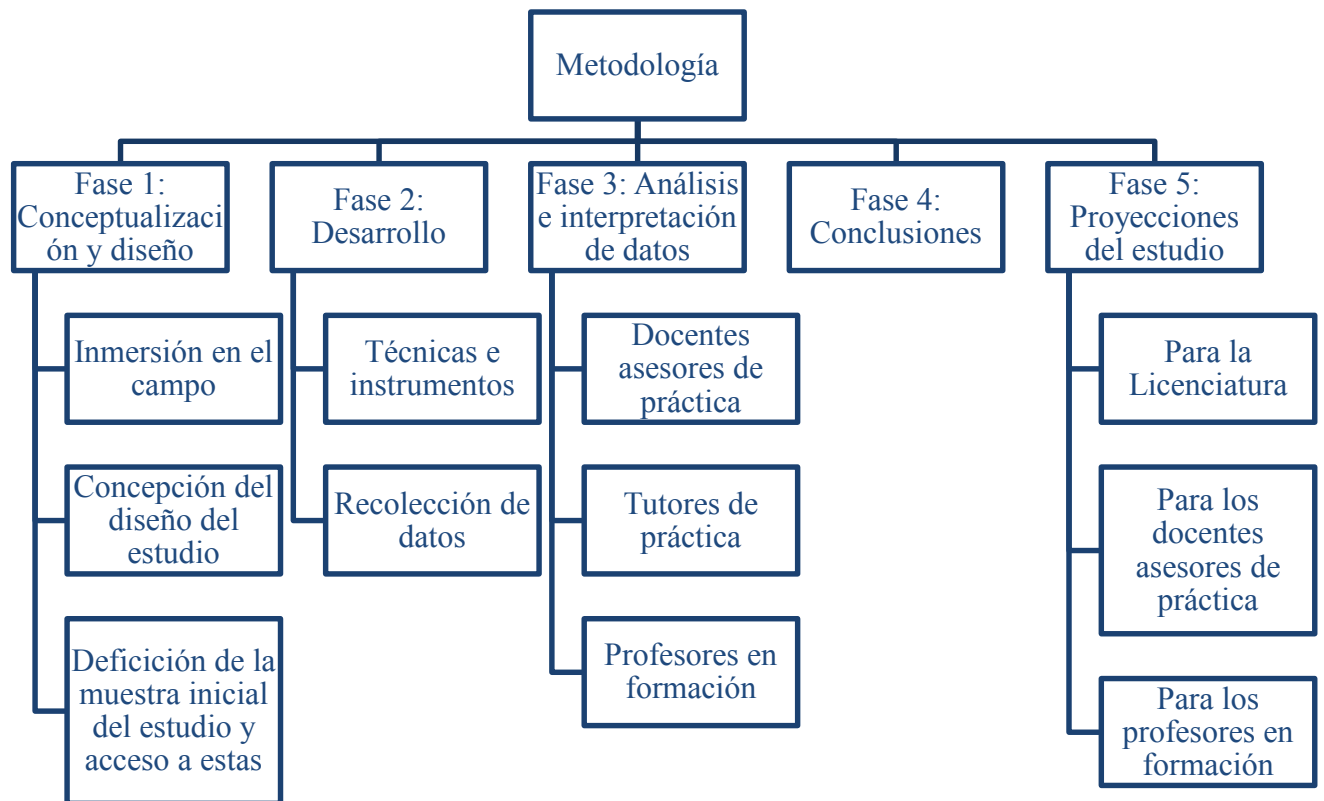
Metodología

Fase 1: Conceptualización y diseño

Inmersión en el campo

Concepción del diseño del estudio

Defición de la muestra inicial del estudio y acceso a estas

Fase 2: Desarrollo

Técnicas e instrumentos

Recolección de datos

Fase 3: Análisis e interpretación de datos

Docentes asesores de práctica

Tutores de práctica

Profesores en formación

Fase 4: Conclusiones

Fase 5: Proyecciones del estudio

Para la Licenciatura

Para los docentes asesores de práctica

Para los profesores en formación